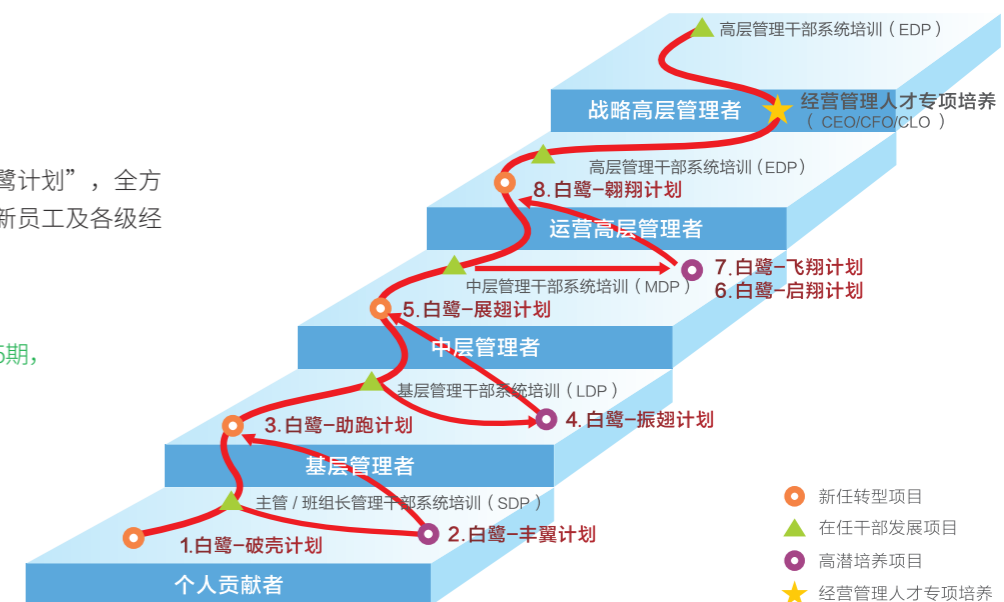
鹭计划”，全方
新员工及各级经

5期，

高层管理干部系统培训（EDP）

战略高层管理者

经营管理人才专项培养
（CEO/CFO/CLO）

高层管理干部系统培训（EDP）

8.白鹭-翱翔计划

运营高层管理者

7.白鹭-飞翔计划
6.白鹭-启翔计划

中层管理干部系统培训（MDP）

5.白鹭-展翅计划

中层管理者

基层管理干部系统培训（LDP）

4.白鹭-振翅计划

3.白鹭-助跑计划

基层管理者

主管 / 班组长管理干部系统培训（SDP）

1.白鹭-破壳计划

2.白鹭-丰翼计划

个人贡献者

新任转型项目
在任干部发展项目
高潜培养项目
经营管理人才专项培养